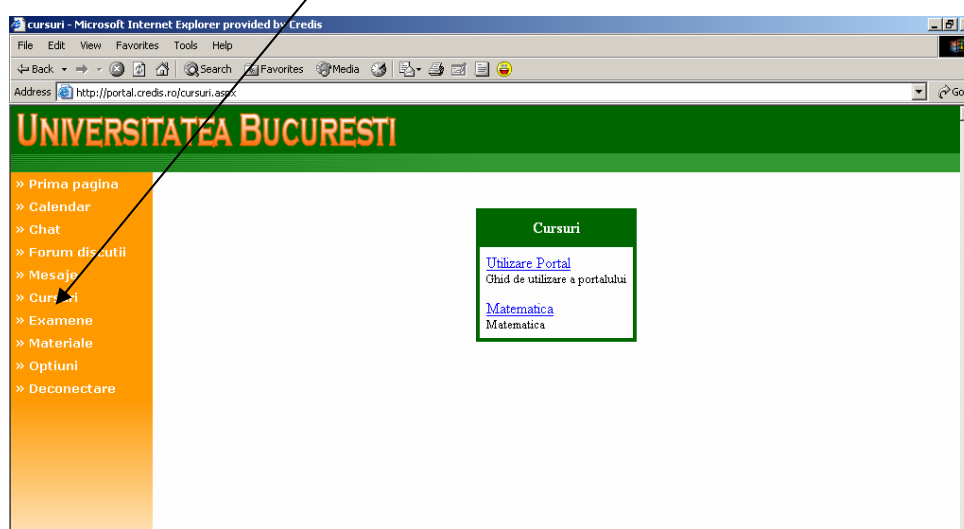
cursuri - Microsoft Internet Explorer provided by Credis

File Edit View Favorites Tools Help

Back Search Favorites Media

Address http://portal.credis.ro/cursuri.aspx

Go

UNIVERSITATEA BUCURESTI

» Prima pagina
» Calendar
» Chat
» Forum discutii
» Mesaje
» Cursuri
» Examene
» Materiale
» Optiuni
» Deconectare

Cursuri

Utilizare Portal
Ghid de utilizare a portalului

Matematica
Matematica